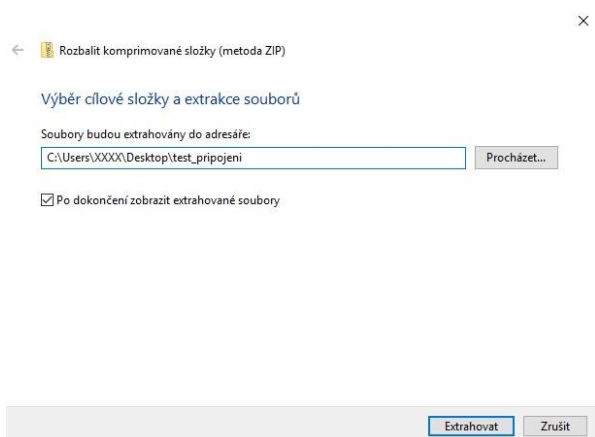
×

← Rozbalit komprimované složky (metoda ZIP)

Výběr cílové složky a extrakce souborů

Soubory budou extrahovány do adresáře:

C:\Users\XXXX\Desktop\test_pripojeni

Procházet...

☑ Po dokončení zobrazit extrahované soubory

Extrahovat

Zrušit